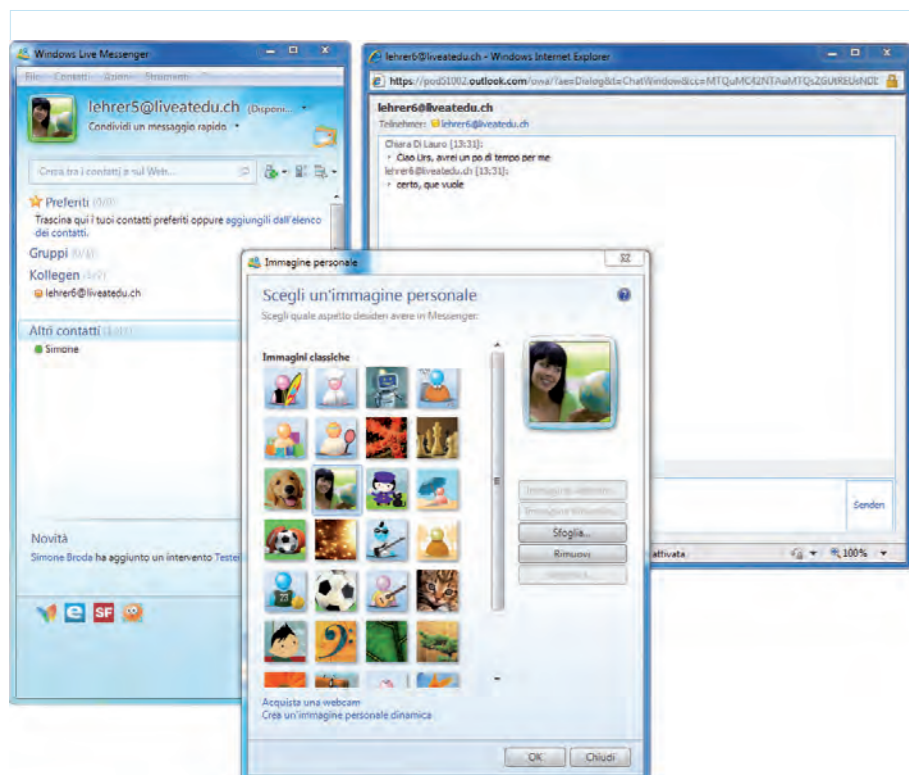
Windows Live Messenger

File Contatti Azioni Strumenti

lehrer5@liveatedu.ch (Disponi...

Condividi un messaggio rapido

Cerca tra i contatti o sul Web...

Preferiti (0/0)

Trascina qui i tuoi contatti preferiti oppure aggiungili dall'elenco dei contatti.

Gruppi (0/0)

Kollegen (1/2)

lehrer6@liveatedu.ch

Altri contatti (1/1)

Simone

Novità

Simone Broda ha aggiunto un intervento Teste

lehrer6@liveatedu.ch - Windows Internet Explorer

https://pod51002.outlook.com/owa/?ae=Dialog&t=ChatWindow&cc=MTQuMC42NTAuMTQsZGUtREUsNDE

lehrer6@liveatedu.ch

Teilnehmer: lehrer6@liveatedu.ch

Chiara Di Lauro [13:31]:

Ciao Urs, avrei un po di tempo per me

lehrer6@liveatedu.ch [13:31]:

certo, que vuole

Senden

attivata

100%

Immagine personale

Scegli un'immagine personale

Scegli quale aspetto desideri avere in Messenger:

Immagini classiche

Immagine webcam...

Immagine dinamica...

Sfoglia...

Rimuovi

Acquista una webcam

Crea un'immagine personale dinamica

OK

Chiudi